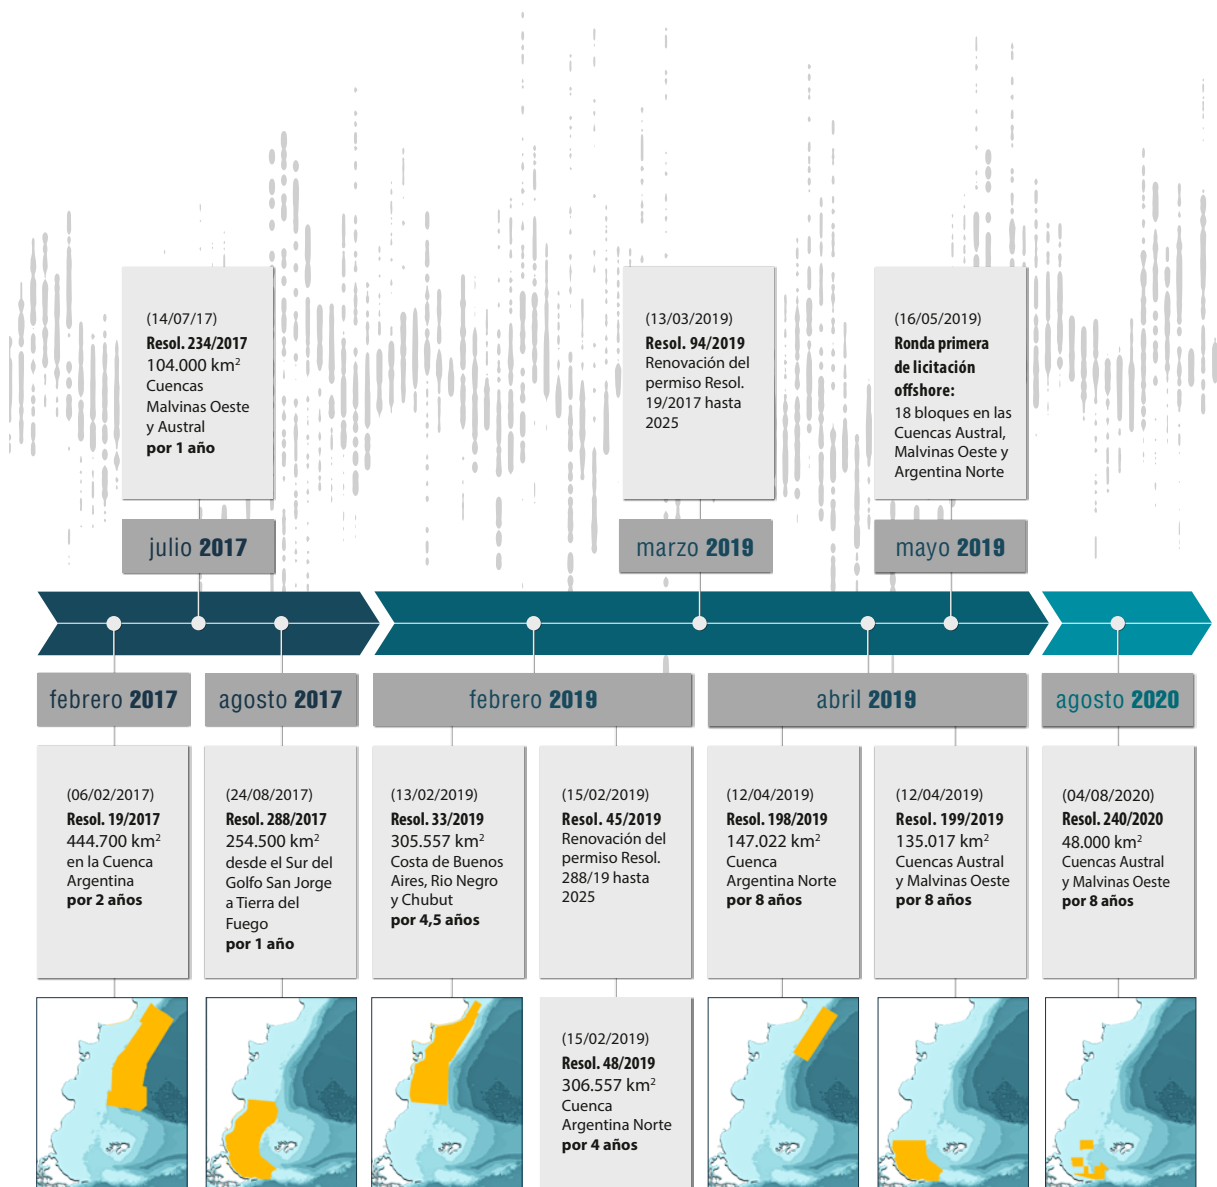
(14/07/17)
Resol. 234/2017
104.000 km$^2$
Cuencas Malvinas Oeste y Austral
por 1 año

julio 2017

(13/03/2019)
Resol. 94/2019
Renovación del permiso Resol. 19/2017 hasta 2025

marzo 2019

(16/05/2019)
Ronda primera de licitación offshore:
18 bloques en las Cuencas Austral, Malvinas Oeste y Argentina Norte

mayo 2019

febrero 2017

agosto 2017

febrero 2019

abril 2019

agosto 2020

(06/02/2017)
Resol. 19/2017
444.700 km$^2$
en la Cuenca Argentina
por 2 años

(24/08/2017)
Resol. 288/2017
254.500 km$^2$
desde el Sur del Golfo San Jorge a Tierra del Fuego
por 1 año

(13/02/2019)
Resol. 33/2019
305.557 km$^2$
Costa de Buenos Aires, Rio Negro y Chubut
por 4,5 años

(15/02/2019)
Resol. 45/2019
Renovación del permiso Resol. 288/19 hasta 2025

(12/04/2019)
Resol. 198/2019
147.022 km$^2$
Cuenca Argentina Norte
por 8 años

(12/04/2019)
Resol. 199/2019
135.017 km$^2$
Cuencas Austral y Malvinas Oeste
por 8 años

(04/08/2020)
Resol. 240/2020
48.000 km$^2$
Cuencas Austral y Malvinas Oeste
por 8 años

(15/02/2019)
Resol. 48/2019
306.557 km$^2$
Cuenca Argentina Norte
por 4 años